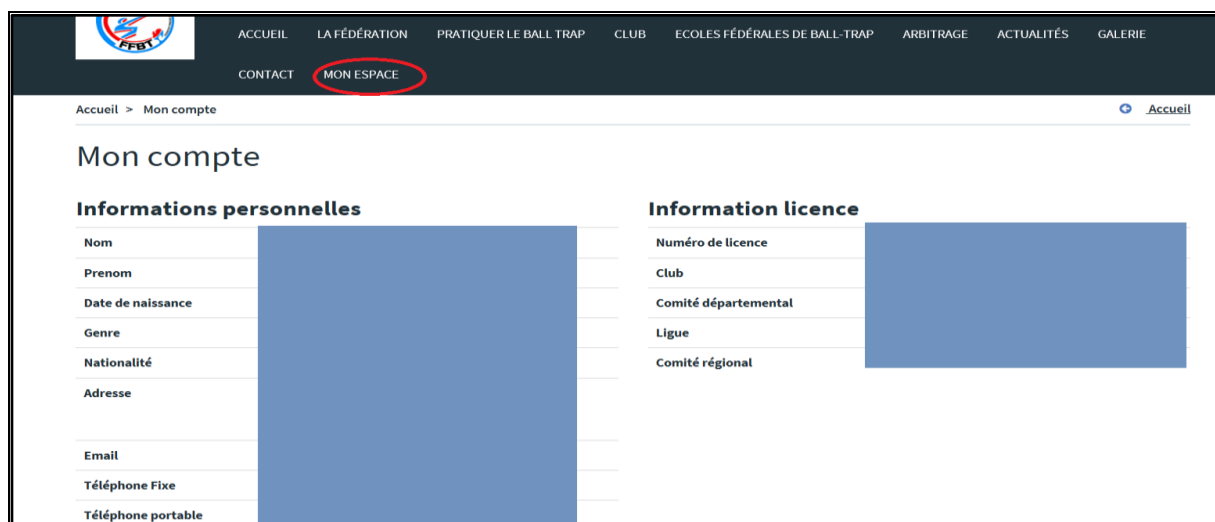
FFBT

ACCUEIL LA FÉDÉRATION PRATIQUER LE BALL TRAP CLUB ECOLES FÉDÉRALES DE BALL-TRAP ARBITRAGE ACTUALITÉS GALERIE CONTACT MON ESPACE

Accueil > Mon compte

Accueil

Mon compte

Informations personnelles

| Nom | |
|---|---|
| Prenom | |
| Date de naissance | |
| Genre | |
| Nationalité | |
| Adresse | |
| Email | |
| Téléphone Fixe | |
| Téléphone portable | |

Information licence

| Numéro de licence | |
|---|---|
| Club | |
| Comité départemental | |
| Ligue | |
| Comité régional | |